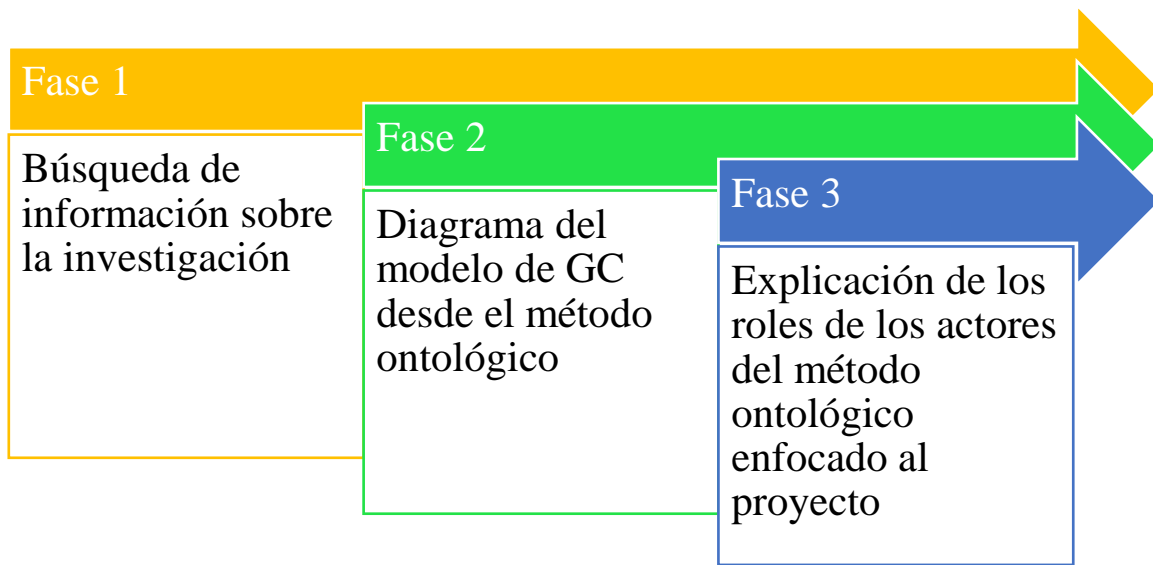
Fase 1

Búsqueda de información sobre la investigación

Fase 2

Diagrama del modelo de GC desde el método ontológico

Fase 3

Explicación de los roles de los actores del método ontológico enfocado al proyecto